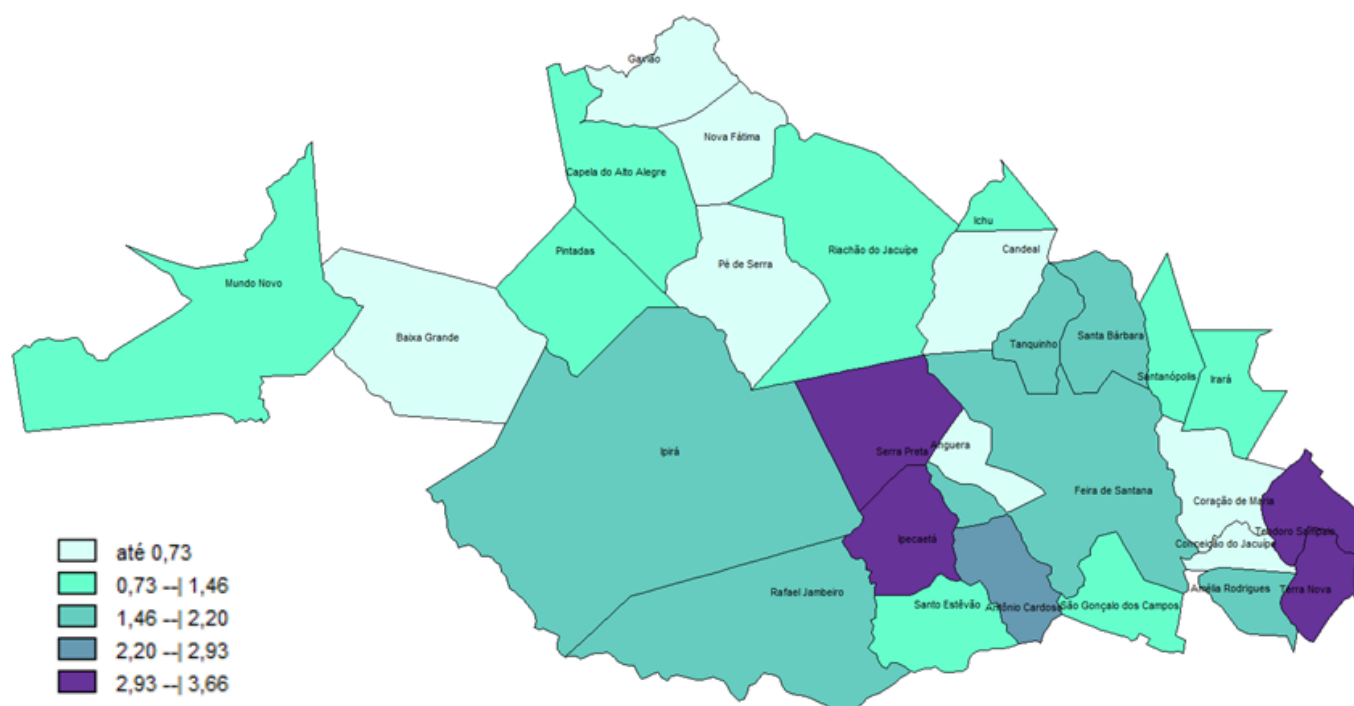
Gavião
Nova Fátima
Capela do Alto Alegre
Ichu
Riachão do Jacuípe
Candeal
Pintadas
Pé de Serra
Mundo Novo
Baixa Grande
Tanquinho
Santa Bárbara
Santanópolis
Irará
Ipirá
Serra Preta
Anguera
Feira de Santana
Coração de Maria
Teodoro Sampaio
Conceição do Jacuípe
Ipecaetá
Rafael Jambeiro
Santo Estêvão
Antônio Cardoso
São Gonçalo dos Campos
Amélia Rodrigues
Terra Nova

até 0,73
0,73 --| 1,46
1,46 --| 2,20
2,20 --| 2,93
2,93 --| 3,66